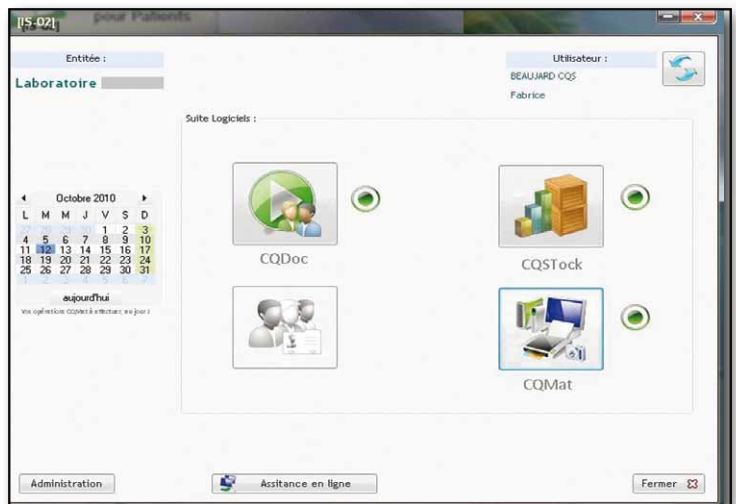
[IS-02] pour Patients

Entitée :

Laboratoire

Utilisateur :
BEAUJARD CQS
Fabrice

Suite Logiciels :

Octobre 2010

| L | M | M | J | V | S | D |
|---|---|---|---|---|---|---|
| 27 | 28 | 29 | 30 | 1 | 2 | 3 |
| 4 | 5 | 6 | 7 | 8 | 9 | 10 |
| 11 | 12 | 13 | 14 | 15 | 16 | 17 |
| 18 | 19 | 20 | 21 | 22 | 23 | 24 |
| 25 | 26 | 27 | 28 | 29 | 30 | 31 |
| 1 | 2 | 3 | 4 | 5 | 6 | 7 |

aujourd'hui

Vos opérations CQMat à effectuer, au jour :

CQDoc

CQSTock

CQMat

Administration

Assitance en ligne

Fermer